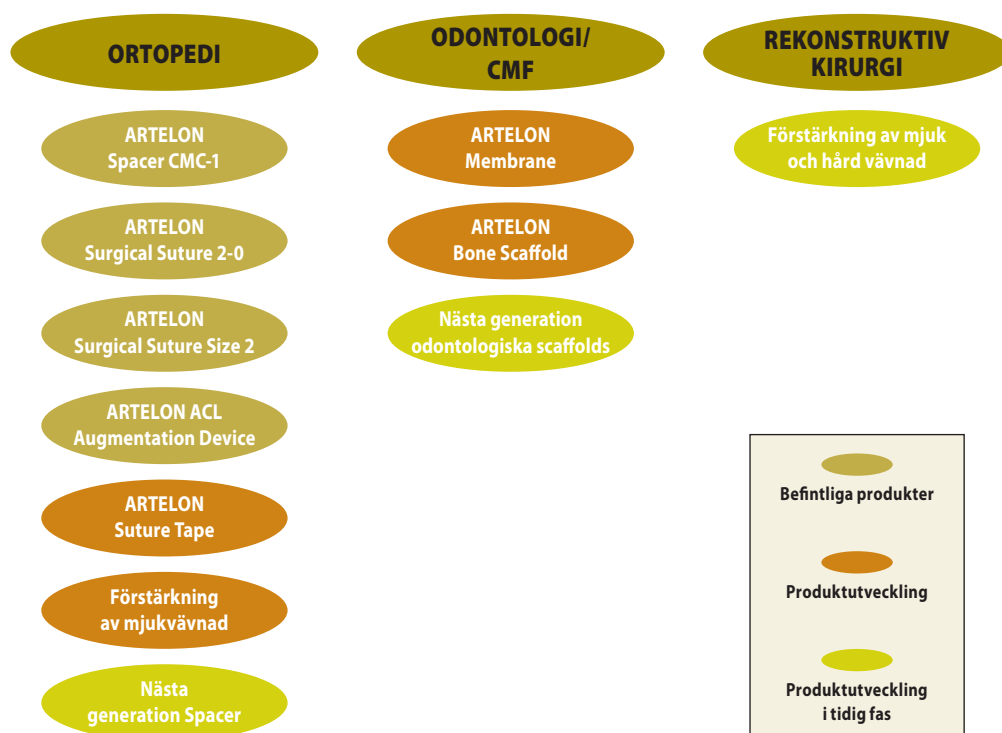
ORTOPEDI

ARTELON
Spacer CMC-1

ARTELON
Surgical Suture 2-0

ARTELON
Surgical Suture Size 2

ARTELON ACL
Augmentation Device

ARTELON
Suture Tape

Förstärkning
av mjukvävnad

Nästa
generation Spacer

ODONTOLOGI/
CMF

ARTELON
Membrane

ARTELON
Bone Scaffold

Nästa generation
odontologiska scaffolds

REKONSTRUKTIV
KIRURGI

Förstärkning av mjuk
och hård vävnad

Befintliga produkter

Produktutveckling

Produktutveckling
i tidig fas